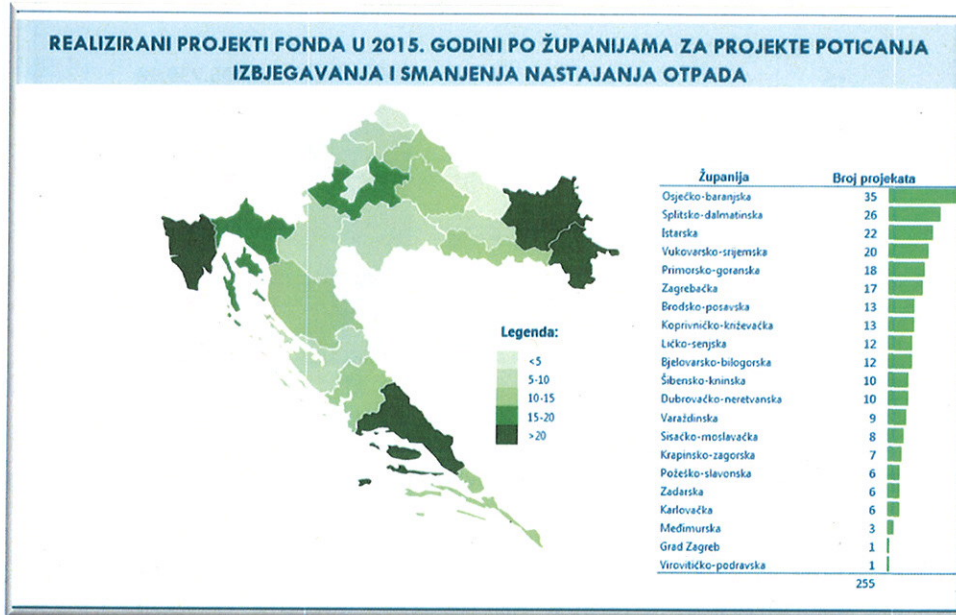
REALIZIRANI PROJEKTI FONDA U 2015. GODINI PO ŽUPANIJAMA ZA PROJEKTE POTICANJA IZBJEGAVANJA I SMANJENJA NASTAJANJA OTPADA

Legenda:
<5
5-10
10-15
15-20
>20

| Županija | Broj projekata |
|---|---|
| Osječko-baranjska | 35 |
| Splitsko-dalmatinska | 26 |
| Istarska | 22 |
| Vukovarsko-srijemska | 20 |
| Primorsko-goranska | 18 |
| Zagrebačka | 17 |
| Brodsko-posavska | 13 |
| Koprivničko-križevačka | 13 |
| Ličko-senjska | 12 |
| Bjelovarsko-bilogorska | 12 |
| Šibensko-kninska | 10 |
| Dubrovačko-neretvanska | 10 |
| Varaždinska | 9 |
| Sisačko-moslavačka | 8 |
| Krapinsko-zagorska | 7 |
| Požeško-slavonska | 6 |
| Zadarska | 6 |
| Karlovačka | 6 |
| Međimurska | 3 |
| Grad Zagreb | 1 |
| Virovitičko-podravska | 1 |
| | 255 |